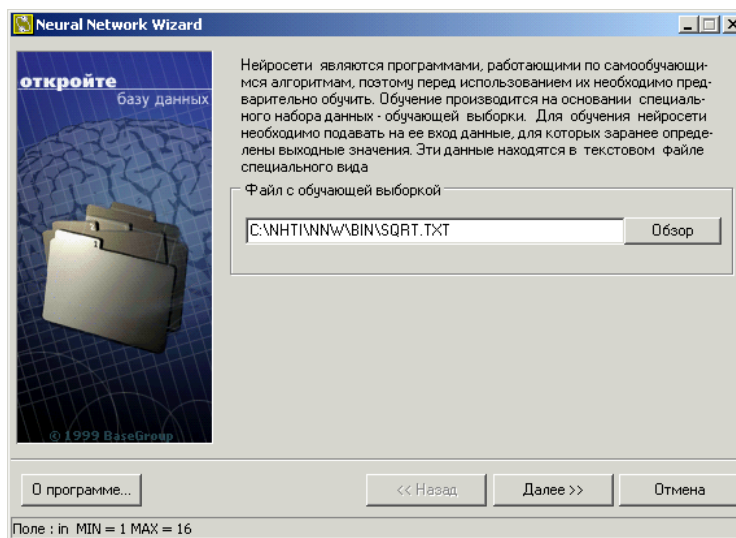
Neural Network Wizard

откройте
базу данных

© 1999 BaseGroup

Нейросети являются программами, работающими по самообучающимся алгоритмам, поэтому перед использованием их необходимо предварительно обучить. Обучение производится на основании специального набора данных - обучающей выборки. Для обучения нейросети необходимо подавать на ее вход данные, для которых заранее определены выходные значения. Эти данные находятся в текстовом файле специального вида

Файл с обучающей выборкой

C:\NHTI\NNW\BIN\SQRT.TXT

Обзор

О программе...

<< Назад

Далее >>

Отмена

Поле : in MIN = 1 MAX = 16